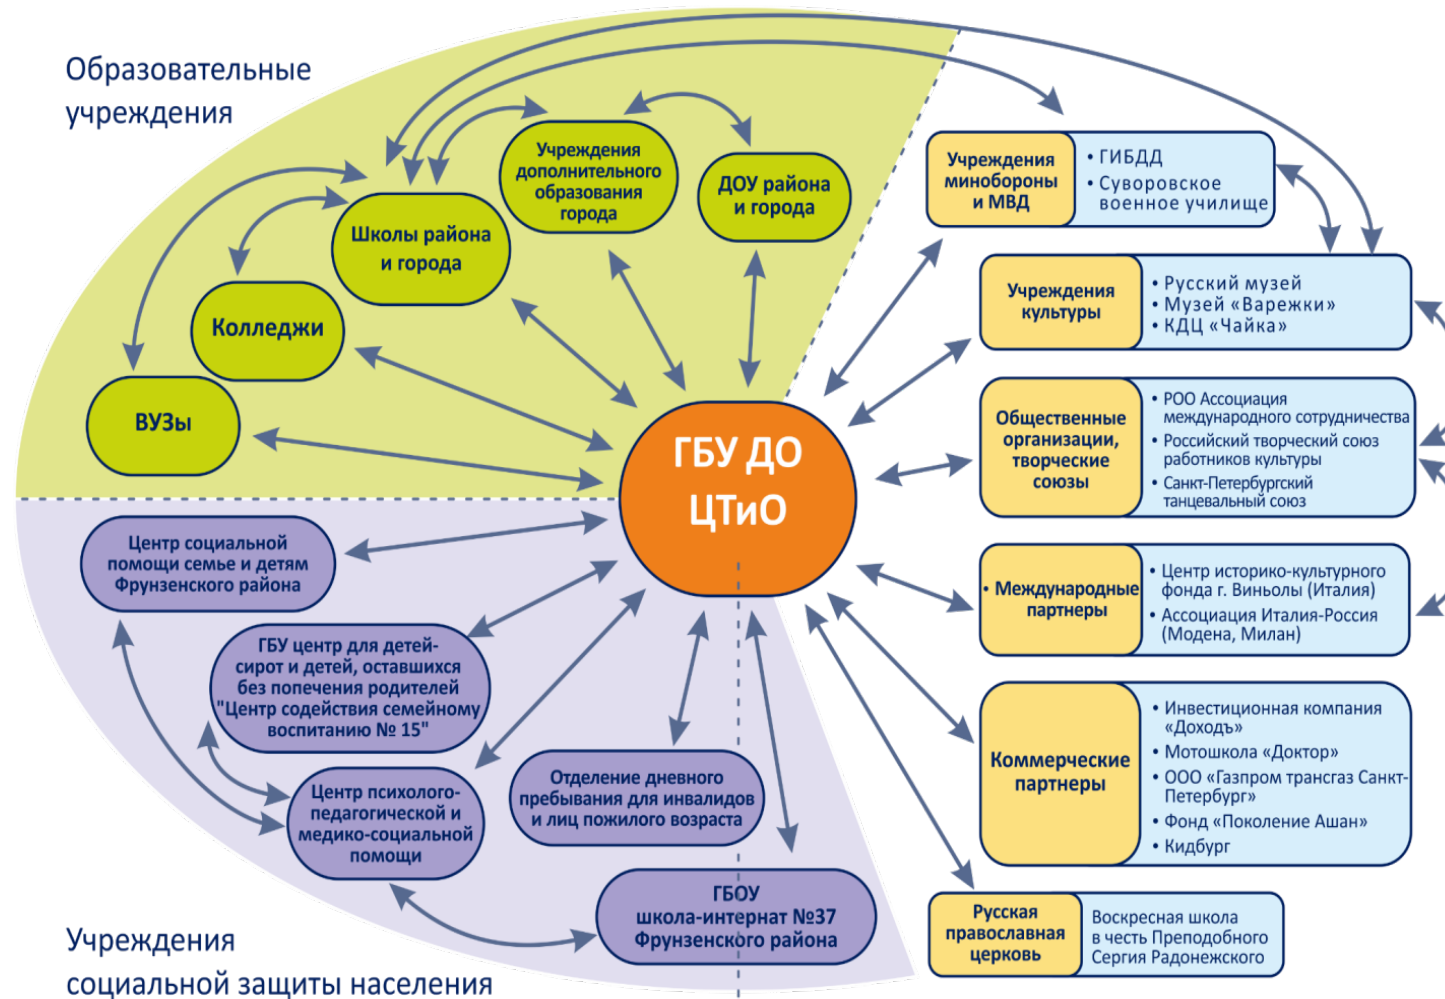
Образовательные учреждения

Учреждения дополнительного образования города

ДОУ района и города

Школы района и города

Колледжи

ВУЗы

ГБУ ДО ЦТиО

Учреждения минобороны и МВД

• ГИБДД
• Суворовское военное училище

Учреждения культуры

• Русский музей
• Музей «Варежки»
• КДЦ «Чайка»

Общественные организации, творческие союзы

• РОО Ассоциация международного сотрудничества
• Российский творческий союз работников культуры
• Санкт-Петербургский танцевальный союз

• Международные партнеры

• Центр историко-культурного фонда г. Виньолы (Италия)
• Ассоциация Италия-Россия (Модена, Милан)

Коммерческие партнеры

• Инвестиционная компания «Доходъ»
• Мотошкола «Доктор»
• ООО «Газпром трансгаз Санкт-Петербург»
• Фонд «Поколение Ашан»
• Кидбург

Русская православная церковь

Воскресная школа в честь Преподобного Сергия Радонежского

Центр социальной помощи семье и детям Фрунзенского района

ГБУ центр для детей-сирот и детей, оставшихся без попечения родителей "Центр содействия семейному воспитанию № 15"

Центр психолого-педагогической и медико-социальной помощи

Отделение дневного пребывания для инвалидов и лиц пожилого возраста

ГБОУ школа-интернат №37 Фрунзенского района

Учреждения социальной защиты населения